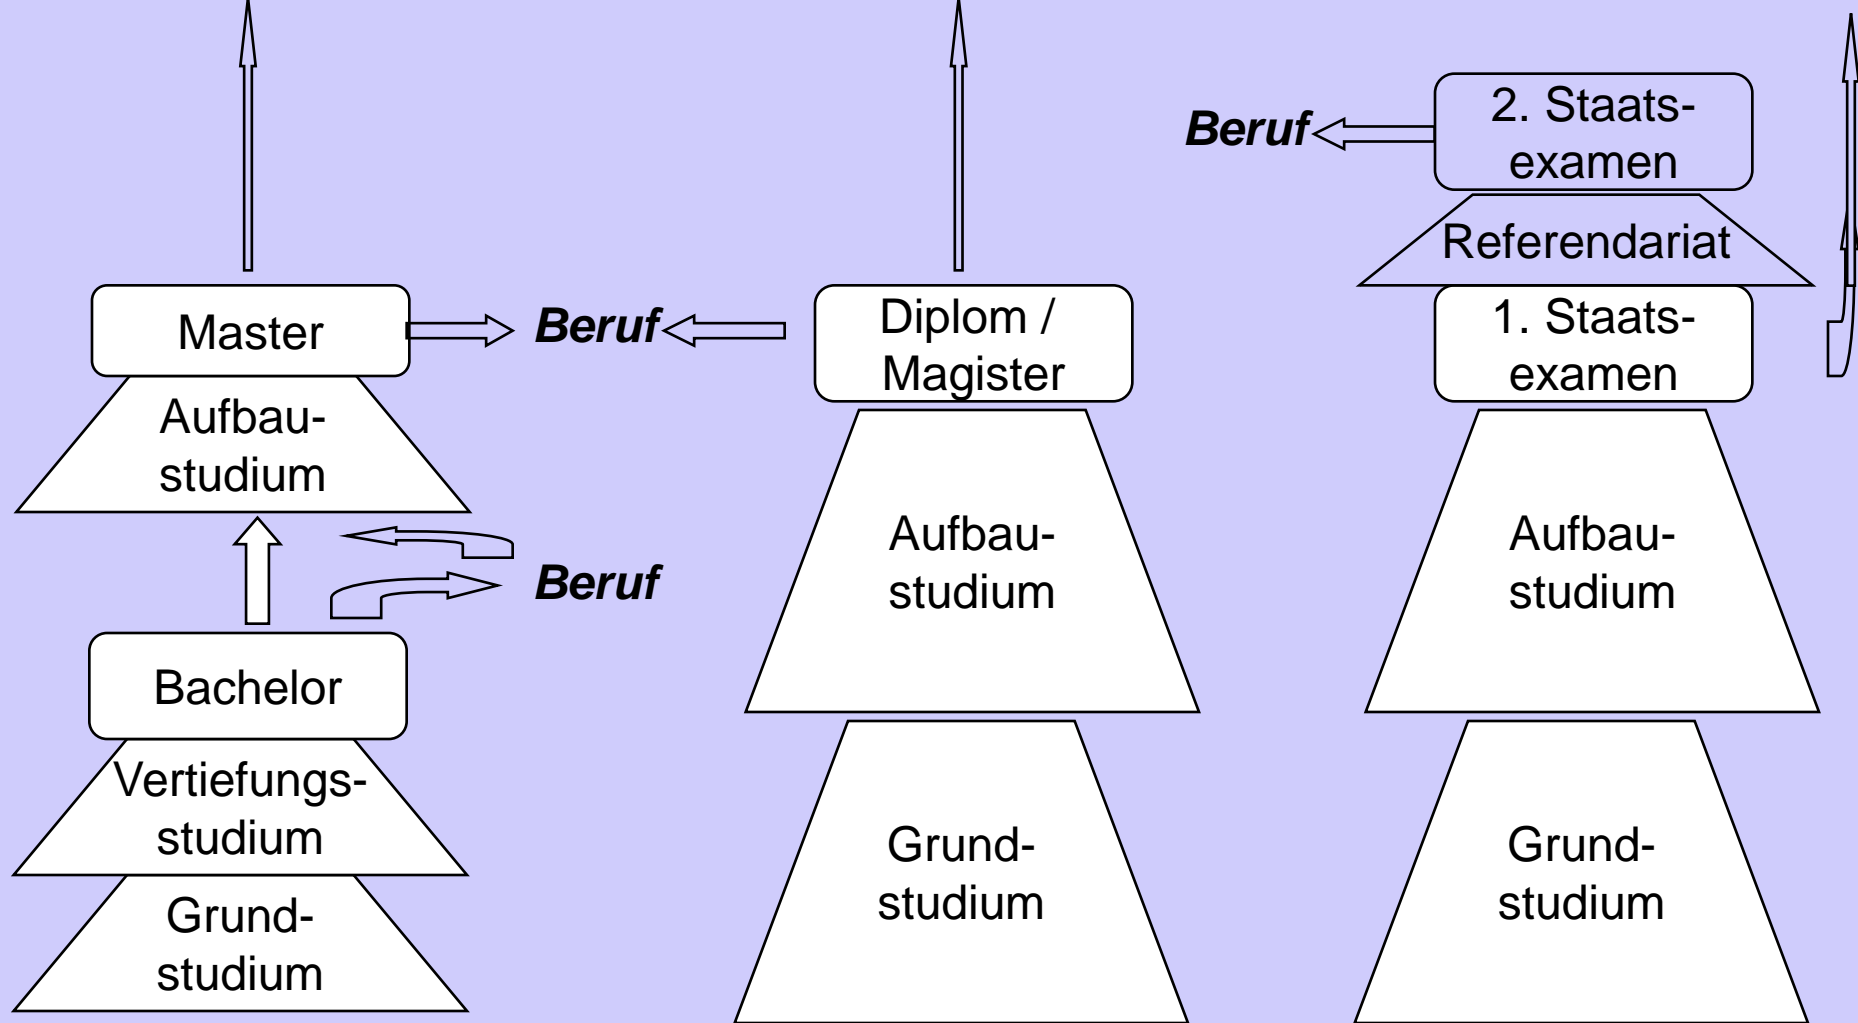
Master

Aufbaustudium

Beruf

Bachelor

Vertiefungsstudium

Grundstudium

Beruf

Diplom / Magister

Aufbaustudium

Grundstudium

Beruf

2. Staatsexamen

Referendariat

1. Staatsexamen

Aufbaustudium

Grundstudium